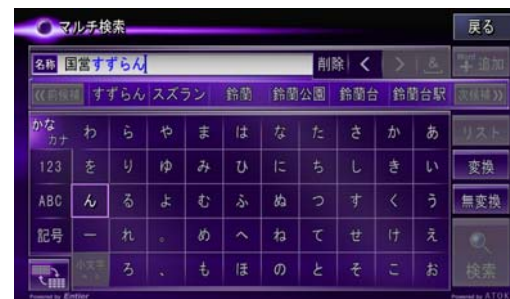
マルチ検索
戻る
名称 国営すずらん
削除 < > 
＋追加
<<前候補 すずらん スズラン 鈴蘭 鈴蘭公園 鈴蘭台 鈴蘭台駅 次候補>>
かな カナ わ ら や ま は な た さ か あ リスト
123 を り ゆ み ひ に ち し き い 変換
ABC ん る よ む ふ ぬ つ す く う 無変換
記号 ー れ 。 め へ ね て せ け え
小文字 ろ 、 も ほ の と そ こ お 検索
Powered by Entior
Powered by ATOK